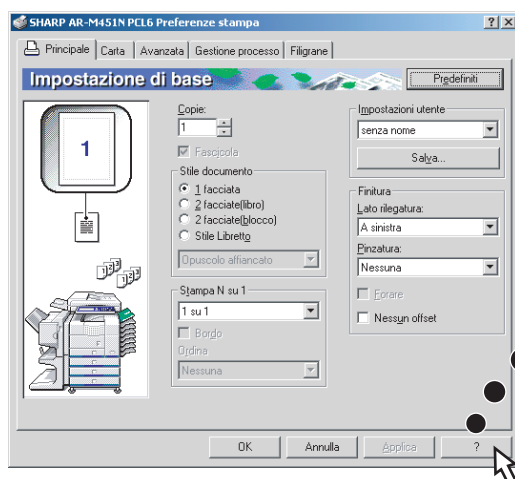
SHARP AR-M451N PCL6 Preferenze stampa

? X

Principale | Carta | Avanzata | Gestione processo | Filigrane

Impostazione di base

Predefiniti

1

Copie:
1

Fascicola

Stile documento
1 facciata
2 facciate(libro)
2 facciate(blocco)
Stile Libretto

Opuscolo affiancato

Stampa N su 1
1 su 1
Bordo
Ordine
Nessuna

Impostazioni utente
senza nome
Salva...

Finitura
Lato rilegatura:
A sinistra
Pinzatura:
Nessuna
Forare
Nessun offset

OK | Annulla | Applica | ?